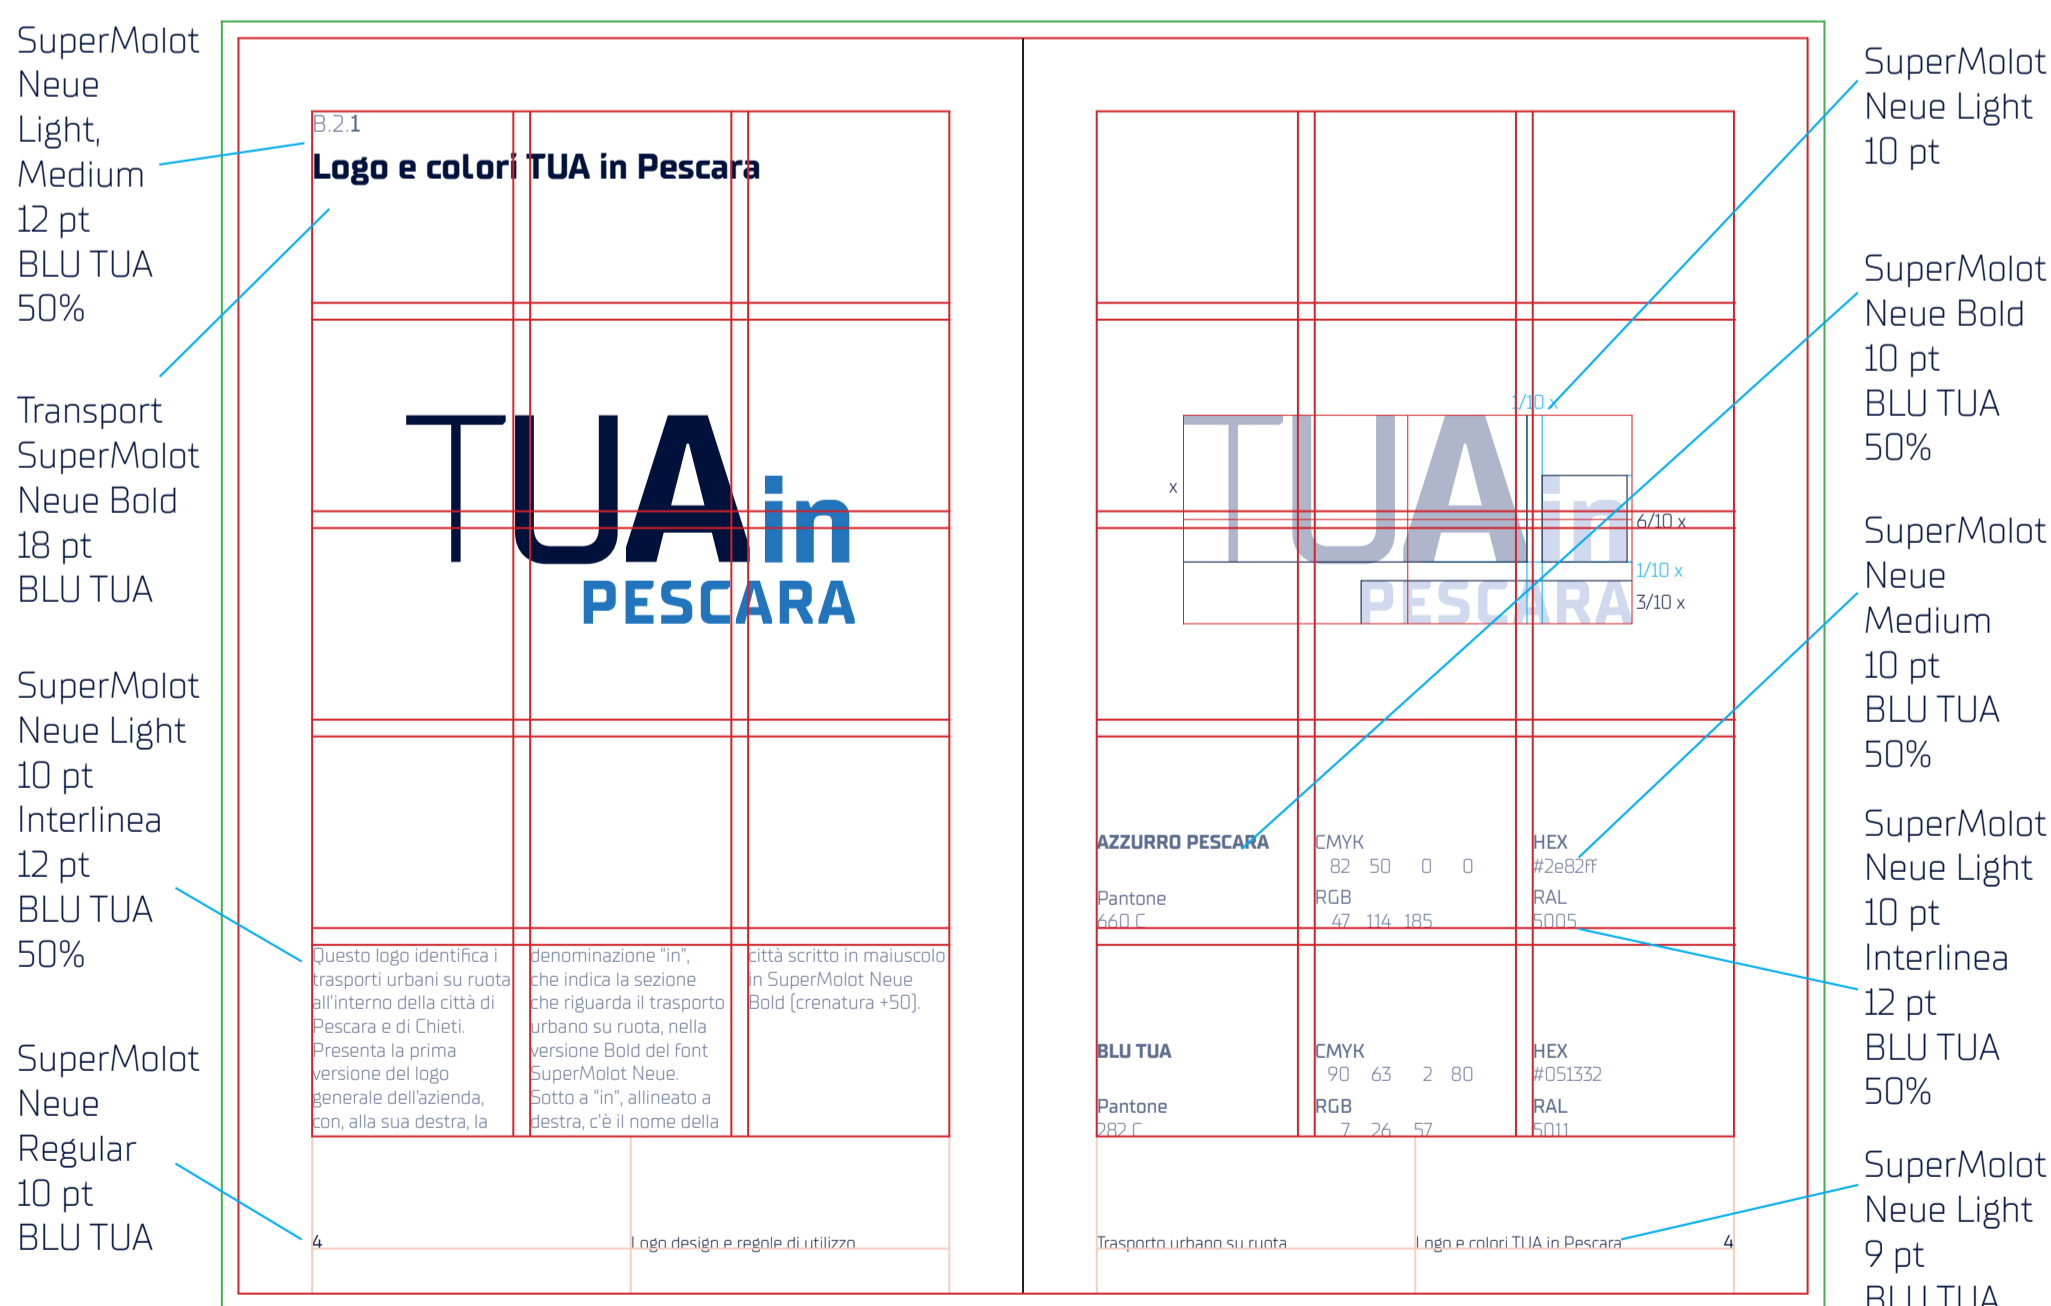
SuperMolot Neue Light, Medium 12 pt BLU TUA 50%

Transport SuperMolot Neue Bold 18 pt BLU TUA

SuperMolot Neue Light 10 pt Interlinea 12 pt BLU TUA 50%

SuperMolot Neue Regular 10 pt BLU TUA

B.2.1

Logo e colori TUA in Pescara

TUA in PESCARA

Questo logo identifica i trasporti urbani su ruota all'interno della città di Pescara e di Chieti. Presenta la prima versione del logo generale dell'azienda, con, alla sua destra, la

denominazione "in", che indica la sezione che riguarda il trasporto urbano su ruota, nella versione Bold del font SuperMolot Neue. Sotto a "in", allineato a destra, c'è il nome della

città scritto in maiuscolo in SuperMolot Neue Bold (crenatura +50).

4

Logo design e regole di utilizzo

1/10 x

x

6/10 x

1/10 x

3/10 x

TUA in PESCARA

AZZURRO PESCARA

Pantone 660 C

CMYK 82 50 0 0

RGB 47 114 185

HEX #2e82ff

RAL 5005

BLU TUA

Pantone 282 C

CMYK 90 63 2 80

RGB 7 26 57

HEX #051332

RAL 5011

Trasporto urbano su ruota

Logo e colori TUA in Pescara

4

SuperMolot Neue Light 10 pt

SuperMolot Neue Bold 10 pt BLU TUA 50%

SuperMolot Neue Medium 10 pt BLU TUA 50%

SuperMolot Neue Light 10 pt Interlinea 12 pt BLU TUA 50%

SuperMolot Neue Light 9 pt BLU TUA